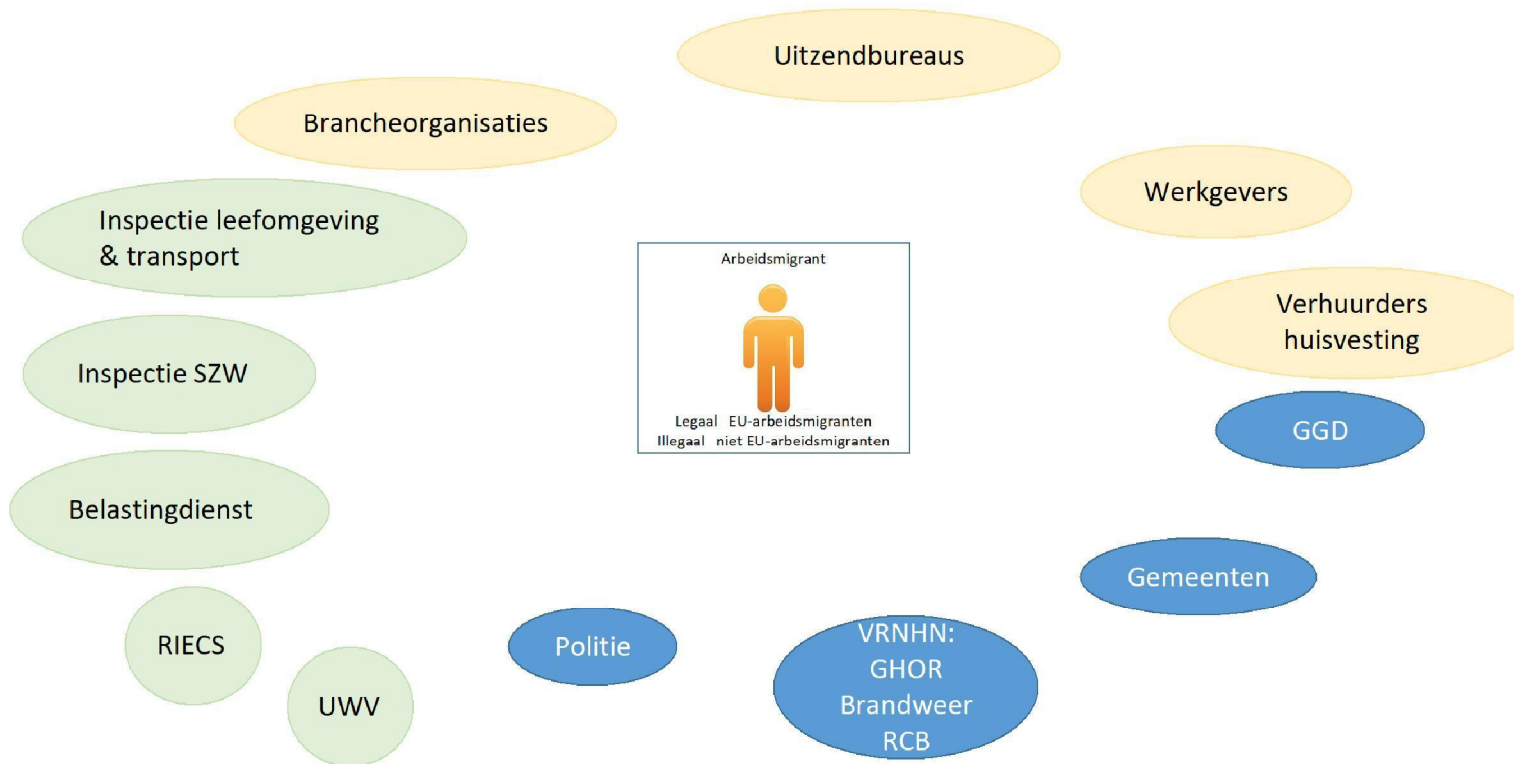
Uitzendbureaus

Brancheorganisaties

Werkgevers

Inspectie leefomgeving & transport

Arbeidsmigrant

Legaal EU-arbeidsmigranten
Illegaal niet EU-arbeidsmigranten

Verhuurders huisvesting

Inspectie SZW

GGD

Belastingdienst

Gemeenten

RIECS

Politie

VRNHN:
GHOR
Brandweer
RCB

UWV